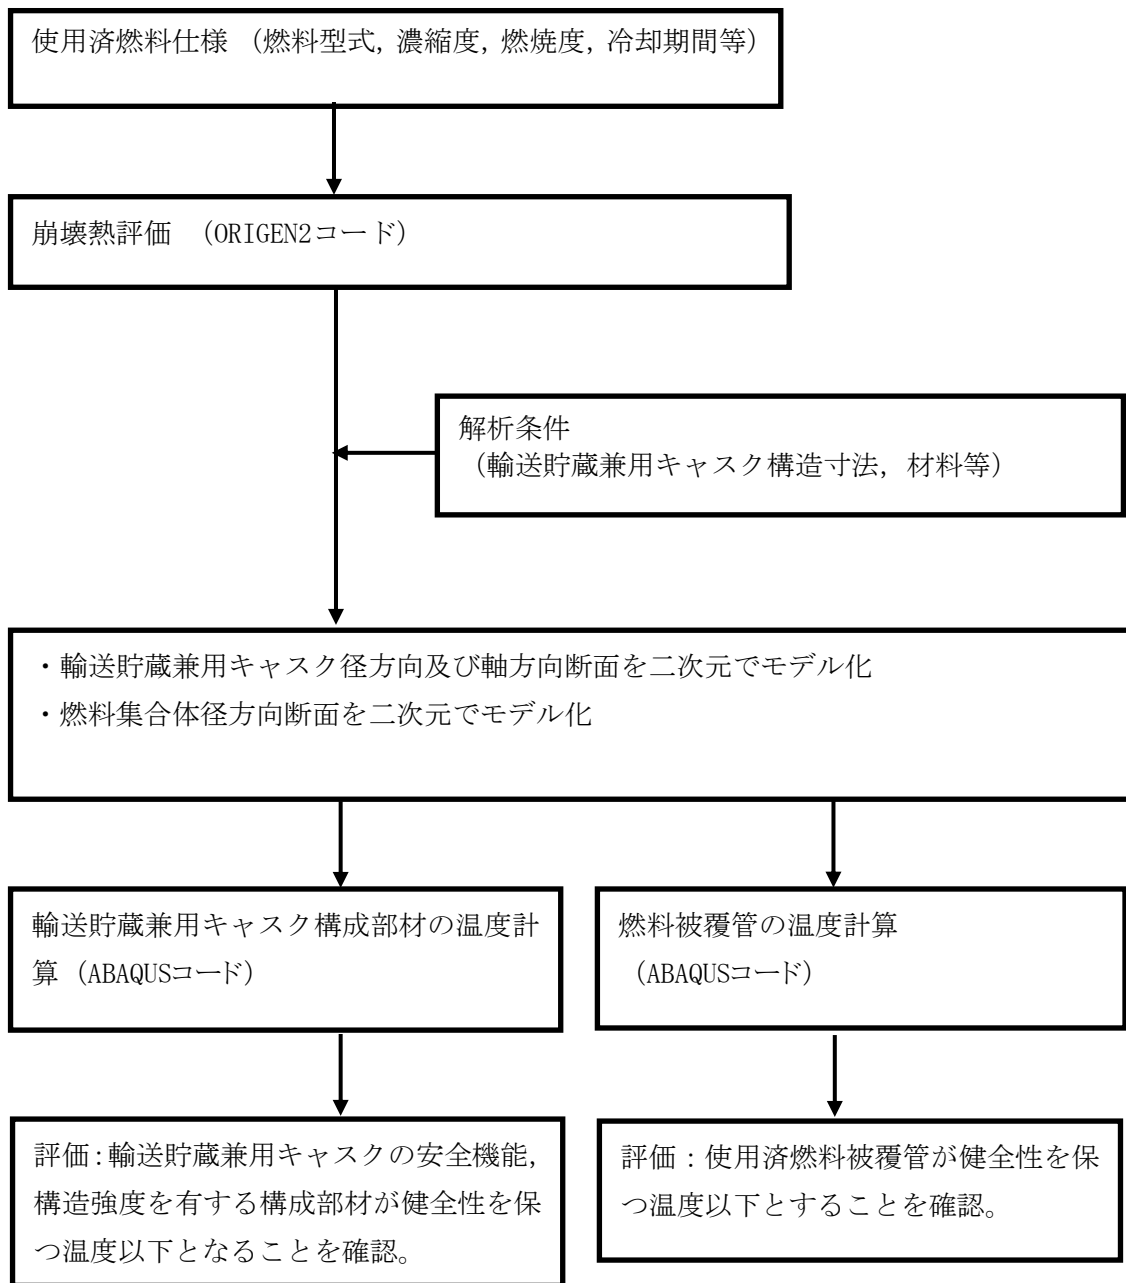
使用済燃料仕様（燃料型式，濃縮度，燃焼度，冷却期間等）

崩壊熱評価 （ORIGEN2コード）

解析条件
（輸送貯蔵兼用キャスク構造寸法，材料等）

・輸送貯蔵兼用キャスク径方向及び軸方向断面を二次元でモデル化
・燃料集合体径方向断面を二次元でモデル化

輸送貯蔵兼用キャスク構成部材の温度計算（ABAQUSコード）

燃料被覆管の温度計算
（ABAQUSコード）

評価：輸送貯蔵兼用キャスクの安全機能，構造強度を有する構成部材が健全性を保つ温度以下となることを確認。

評価：使用済燃料被覆管が健全性を保つ温度以下とすることを確認。